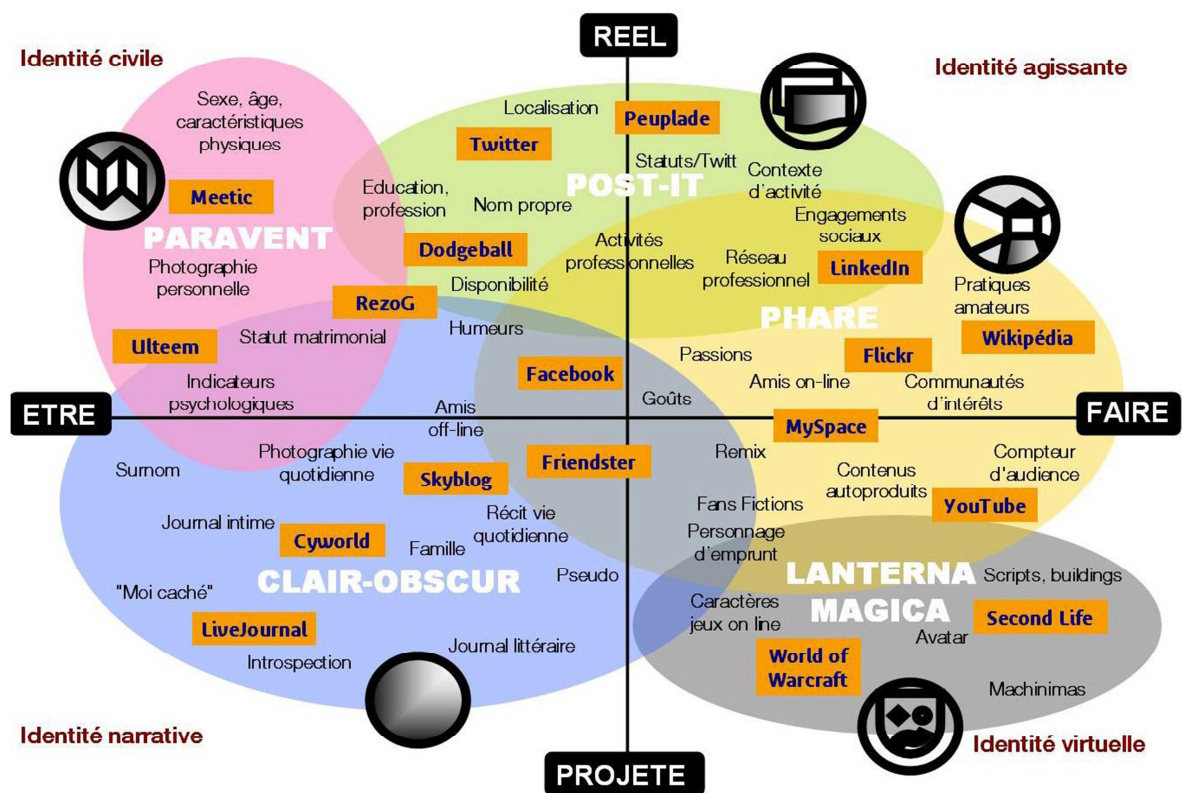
REEL

Identité civile

Identité agissante

Sexe, âge, caractéristiques physiques

Localisation

Peuplade

Twitter

Statuts/Twitt

Contexte d'activité

POST-IT

Meetic

Education, profession

Nom propre

Engagements sociaux

PARAVENT

Dodgeball

Activités professionnelles

Réseau professionnel

LinkedIn

Photographie personnelle

Disponibilité

Pratiques amateurs

RezoG

PHARE

Humeurs

Wikipédia

Ulteem

Statut matrimonial

Facebook

Passions

Flickr

Indicateurs psychologiques

Amis on-line

Communautés d'intérêts

ETRE

Amis off-line

Goûts

FAIRE

MySpace

Photographie vie quotidienne

Remix

Compteur d'audience

Surnom

Friendster

Skyblog

Contenus autoproduits

Fans Fictions

YouTube

Journal intime

Récit vie quotidienne

Cyworld

Personnage d'emprunt

Famille

LANTERNA

Scripts, buildings

CLAIR-OBSCUR

Pseudo

"Moi caché"

Caractères jeux on line

MAGICA

Second Life

LiveJournal

Avatar

Journal littéraire

World of Warcraft

Introspection

Machinimas

Identité narrative

Identité virtuelle

PROJETE